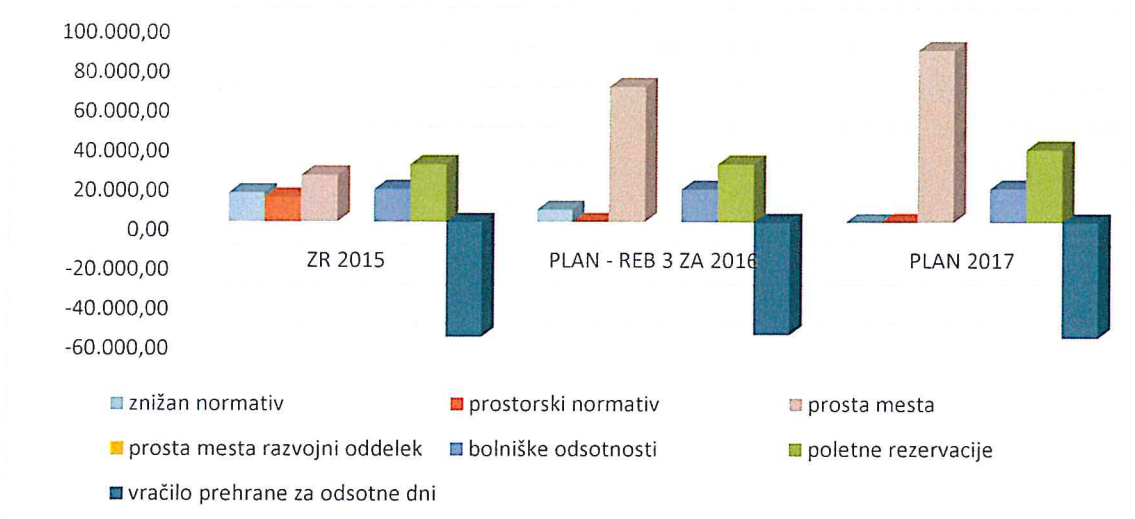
100.000,00
80.000,00
60.000,00
40.000,00
20.000,00
0,00
-20.000,00
-40.000,00
-60.000,00

ZR 2015
PLAN - REB 3 ZA 2016
PLAN 2017

znižan normativ
prostorski normativ
prosta mesta
prosta mesta razvojni oddelek
bolniške odsotnosti
poletne rezervacije
vračilo prehrane za odsotne dni